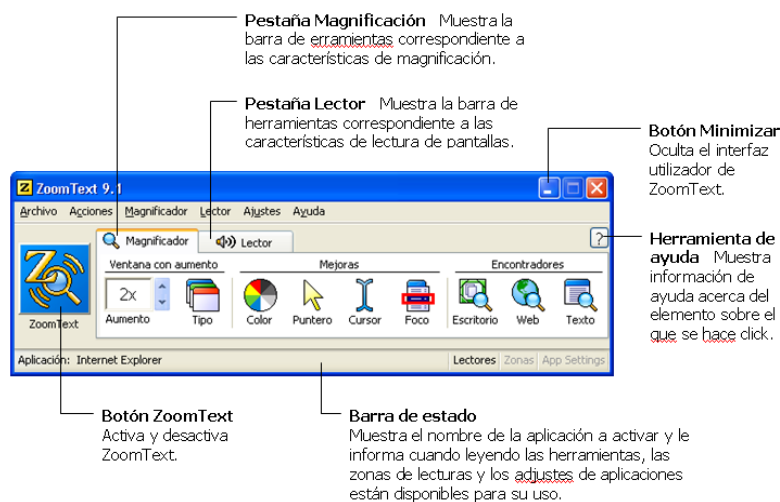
**Pestaña Magnificación** Muestra la barra de erramientas correspondiente a las características de magnificación.

**Pestaña Lector** Muestra la barra de herramientas correspondiente a las características de lectura de pantallas.

**Botón Minimizar** Oculta el interfaz utilizador de ZoomText.

ZoomText 9.1

Archivo Acciones Magnificador Lector Ajustes Ayuda

Magnificador Lector

?

**Herramienta de ayuda** Muestra información de ayuda acerca del elemento sobre el que se hace click.

ZoomText

Ventana con aumento

2x

Aumento

Tipo

Mejoras

Color Puntero Cursor Foco

Encontradores

Escritorio Web Texto

Aplicación: Internet Explorer

Lectores Zonas App Settings

**Botón ZoomText** Activa y desactiva ZoomText.

**Barra de estado** Muestra el nombre de la aplicación a activar y le informa cuando leyendo las herramientas, las zonas de lecturas y los adjustes de aplicaciones están disponibles para su uso.